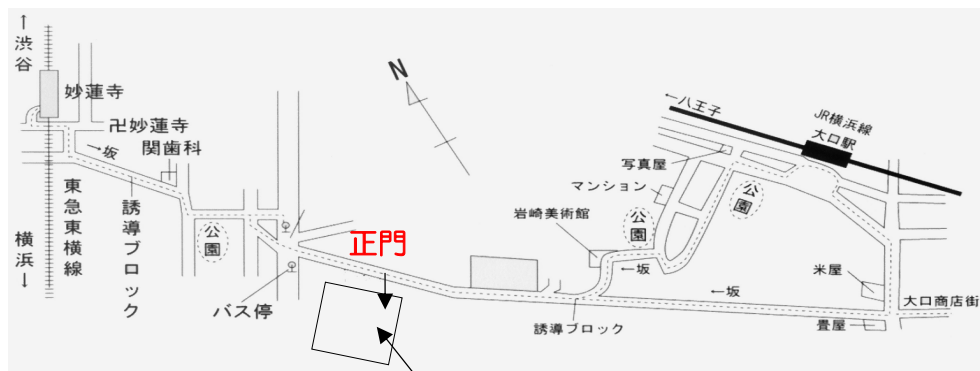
↑渋谷

妙蓮寺

卍妙蓮寺

関歯科

←坂

東急東横線

誘導ブロック

横浜↓

公園

バス停

正門

N

←八王子

JR横浜線

大口駅

写真屋

マンション

公園

岩崎美術館

公園

←坂

←坂

米屋

大口商店街

誘導ブロック

畳屋